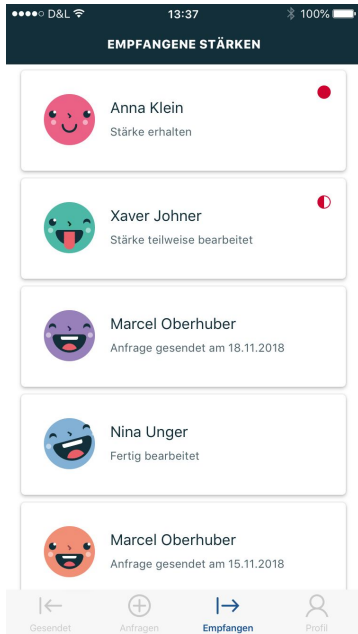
●●●●○ D&L 13:37 100%

EMPFANGENE STÄRKEN

Anna Klein
Stärke erhalten

Xaver Johner
Stärke teilweise bearbeitet

Marcel Oberhuber
Anfrage gesendet am 18.11.2018

Nina Unger
Fertig bearbeitet

Marcel Oberhuber
Anfrage gesendet am 15.11.2018

Gesendet Anfragen Empfangen Profil